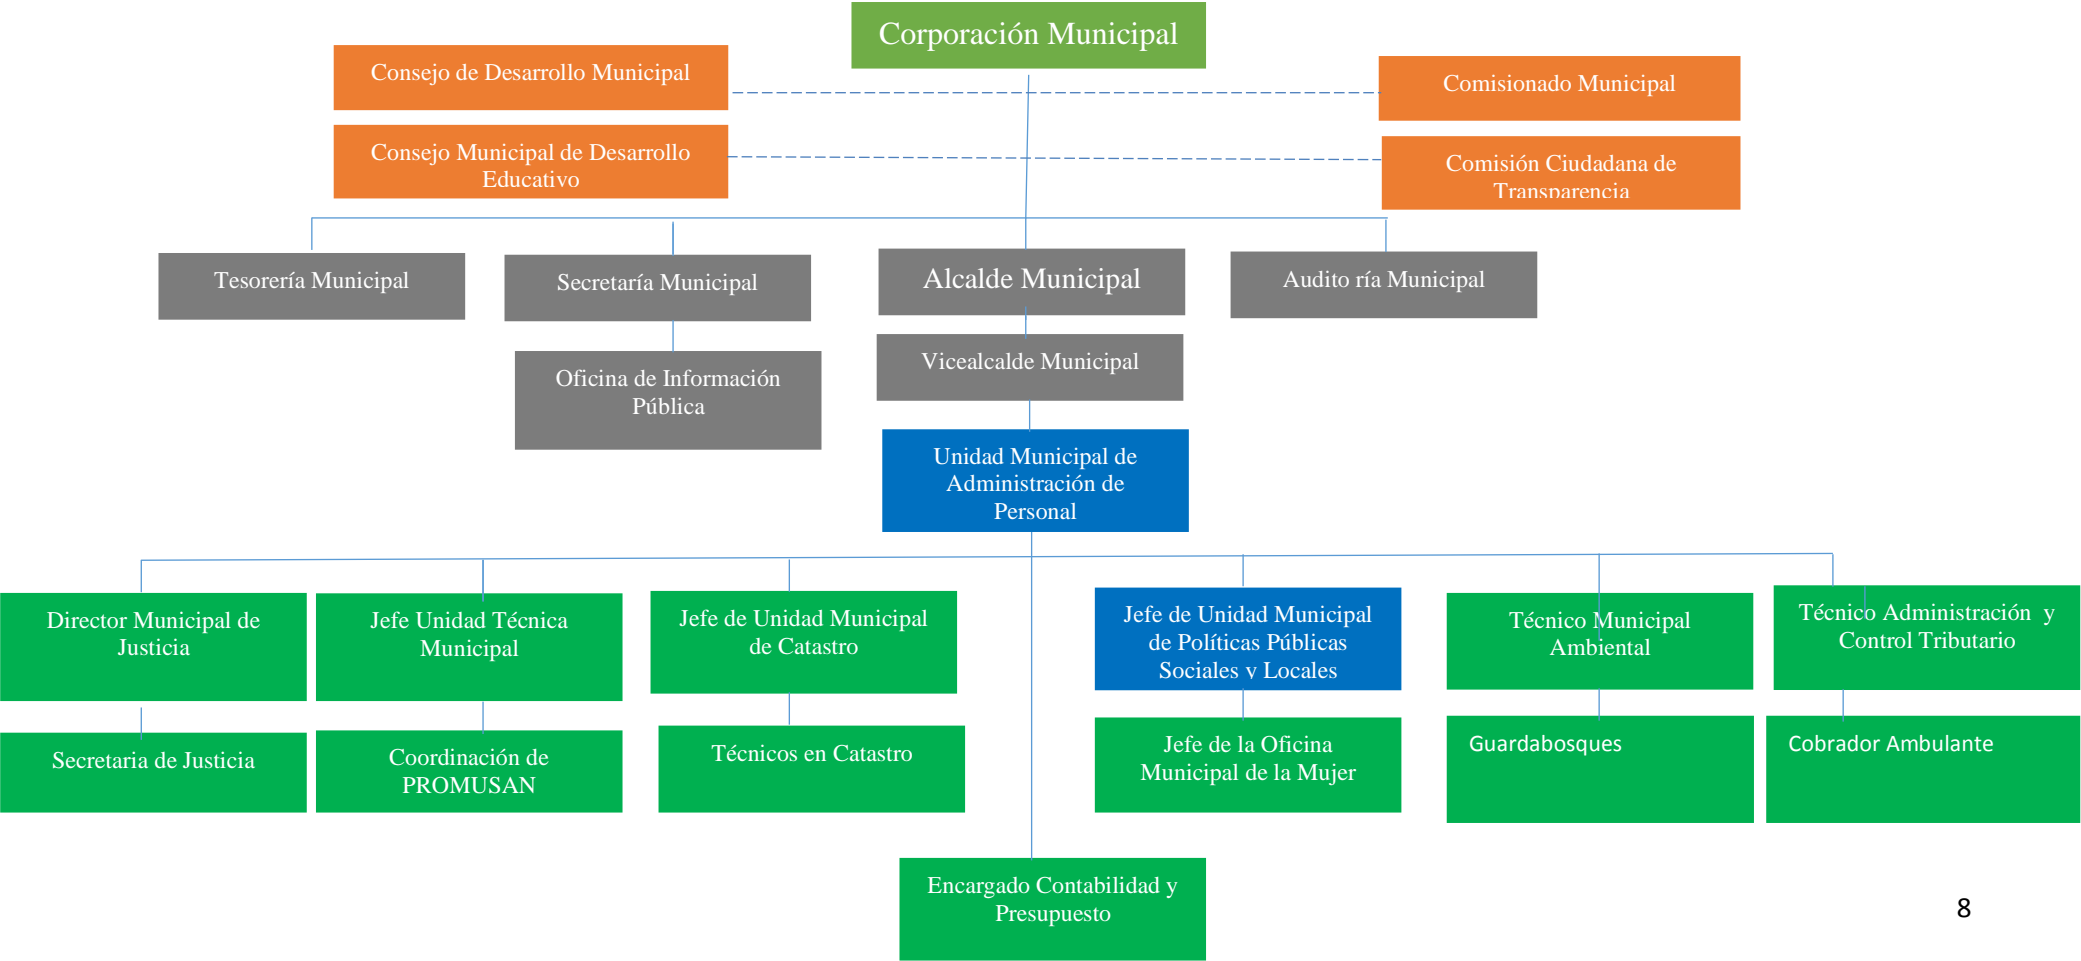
Corporación Municipal

Consejo de Desarrollo Municipal

Consejo Municipal de Desarrollo Educativo

Comisionado Municipal

Comisión Ciudadana de Transparencia

Tesorería Municipal

Secretaría Municipal

Alcalde Municipal

Audito ría Municipal

Oficina de Información Pública

Vicealcalde Municipal

Unidad Municipal de Administración de Personal

Director Municipal de Justicia

Jefe Unidad Técnica Municipal

Jefe de Unidad Municipal de Catastro

Jefe de Unidad Municipal de Políticas Públicas Sociales y Locales

Técnico Municipal Ambiental

Técnico Administración y Control Tributario

Secretaria de Justicia

Coordinación de PROMUSAN

Técnicos en Catastro

Jefe de la Oficina Municipal de la Mujer

Guardabosques

Cobrador Ambulante

Encargado Contabilidad y Presupuesto

8